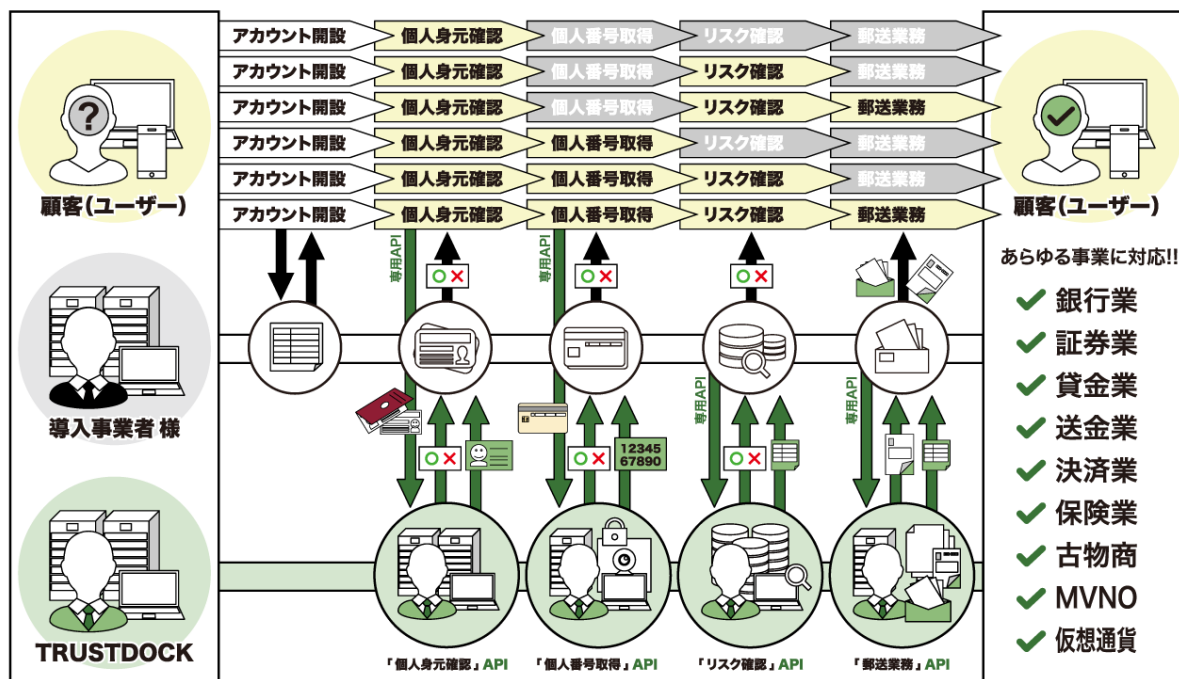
アカウント開設 個人身元確認 個人番号取得 リスク確認 郵送業務
アカウント開設 個人身元確認 個人番号取得 リスク確認 郵送業務
アカウント開設 個人身元確認 個人番号取得 リスク確認 郵送業務
アカウント開設 個人身元確認 個人番号取得 リスク確認 郵送業務
アカウント開設 個人身元確認 個人番号取得 リスク確認 郵送業務
アカウント開設 個人身元確認 個人番号取得 リスク確認 郵送業務

顧客(ユーザー)

顧客(ユーザー)

専用API
専用API
専用API
専用API

12345
67890

導入事業者 様

TRUSTDOCK

「個人身元確認」API 「個人番号取得」API 「リスク確認」API 「郵送業務」API

あらゆる事業に対応!!
銀行業
証券業
貸金業
送金業
決済業
保険業
古物商
MVNO
仮想通貨